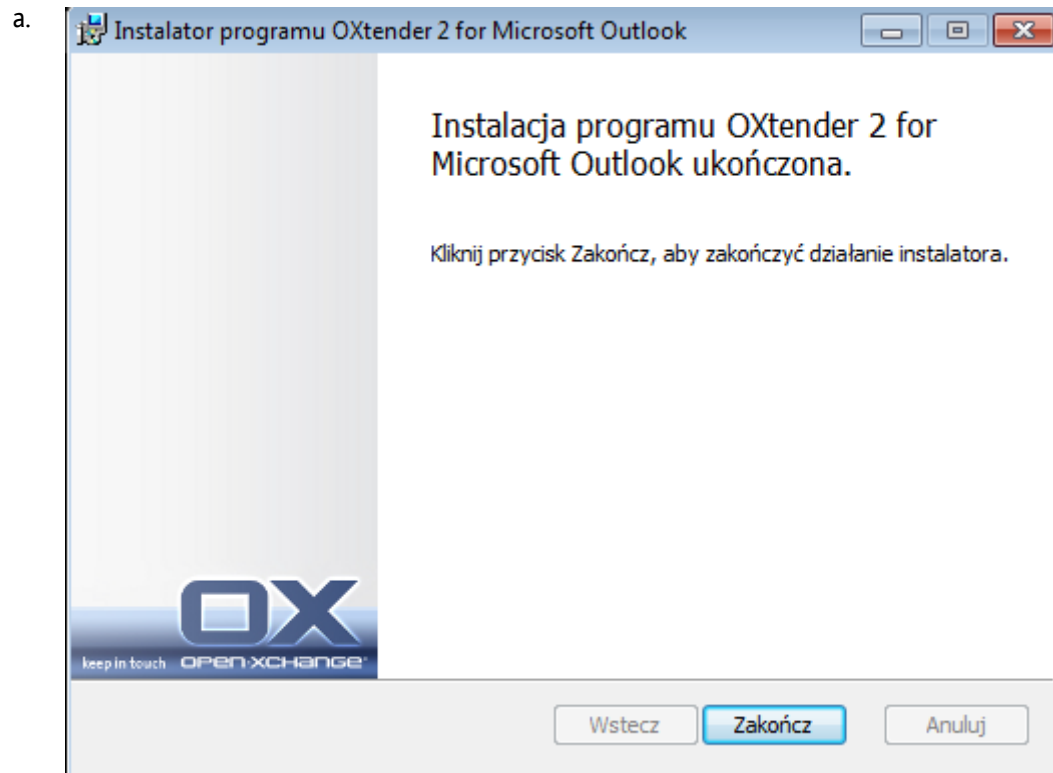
a.

Instalator programu OXtender 2 for Microsoft Outlook

Instalacja programu OXtender 2 for Microsoft Outlook ukończona.

Kliknij przycisk Zakończ, aby zakończyć działanie instalatora.

OX
keep in touch OPEN-XCHANGE

Wstecz Zakończ Anuluj